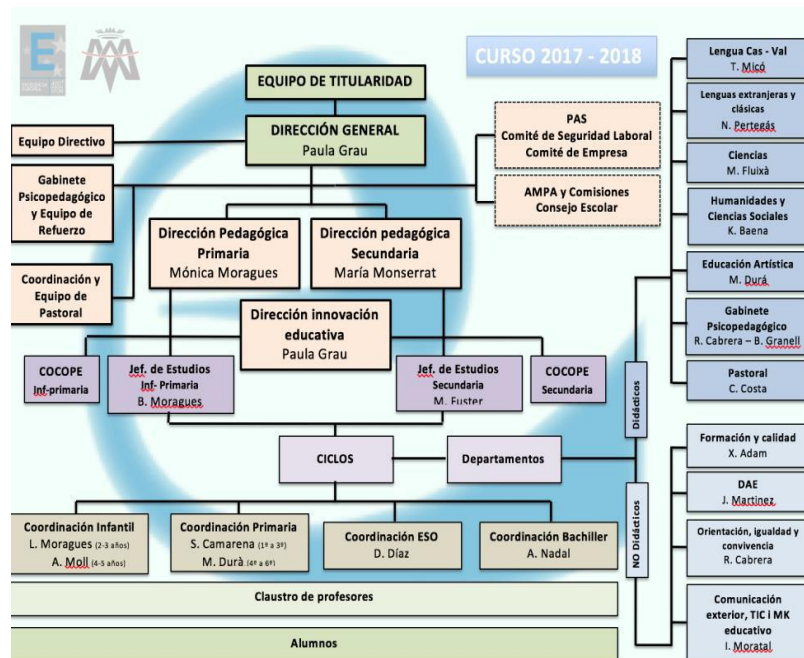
CURSO 2017 - 2018

EQUIPO DE TITULARIDAD

DIRECCIÓN GENERAL
Paula Grau

Equipo Directivo

Gabinete Psicopedagógico y Equipo de Refuerzo

Coordinación y Equipo de Pastoral

PAS
Comité de Seguridad Laboral
Comité de Empresa

AMPA y Comisiones
Consejo Escolar

Dirección Pedagógica Primaria
Mónica Moragues

Dirección pedagógica Secundaria
María Monserrat

Dirección innovación educativa
Paula Grau

COCOPE
Inf-primaria

Jef. de Estudios
Inf- Primaria
B. Moragues

Jef. de Estudios
Secundaria
M. Fuster

COCOPE
Secundaria

CICLOS

Departamentos

Coordinación Infantil
L. Moragues (2-3 años)
A. Moll (4-5 años)

Coordinación Primaria
S. Camarena (1º a 3º)
M. Durà (4º a 6º)

Coordinación ESO
D. Díaz

Coordinación Bachiller
A. Nadal

Claustro de profesores

Alumnos

Didácticos

Lengua Cas - Val
T. Micó

Lenguas extranjeras y clásicas
N. Pertegás

Ciencias
M. Fluixà

Humanidades y Ciencias Sociales
K. Baena

Educación Artística
M. Durá

Gabinete Psicopedagógico
R. Cabrera – B. Granell

Pastoral
C. Costa

NO Didácticos

Formación y calidad
X. Adam

DAE
J. Martinez

Orientación, igualdad y convivencia
R. Cabrera

Comunicación exterior, TIC i MK educativo
I. Moratal